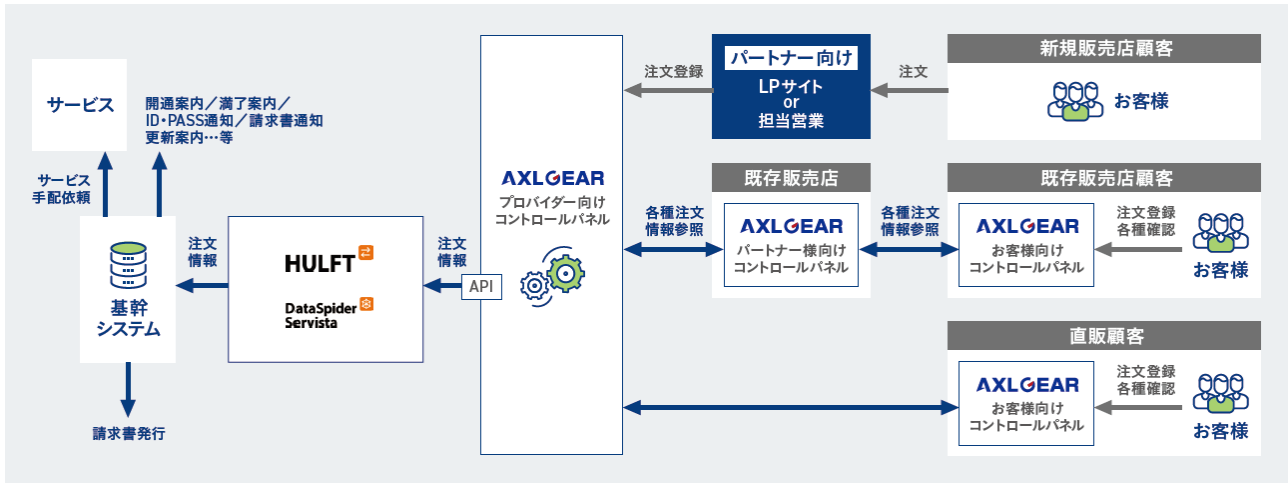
サービス

開通案内／満了案内／ID・PASS通知／請求書通知 更新案内…等

サービス手配依頼

基幹システム

請求書発行

注文情報

HULFT

DataSpider Servista

注文情報

API

AXLGEAR
プロバイダー向けコントロールパネル

注文登録

パートナー向け
LPサイト
or
担当営業

注文

新規販売店顧客
お客様

各種注文情報参照

既存販売店
AXLGEAR
パートナー様向けコントロールパネル

各種注文情報参照

既存販売店顧客
AXLGEAR
お客様向けコントロールパネル
注文登録 各種確認
お客様

直販顧客
AXLGEAR
お客様向けコントロールパネル
注文登録 各種確認
お客様